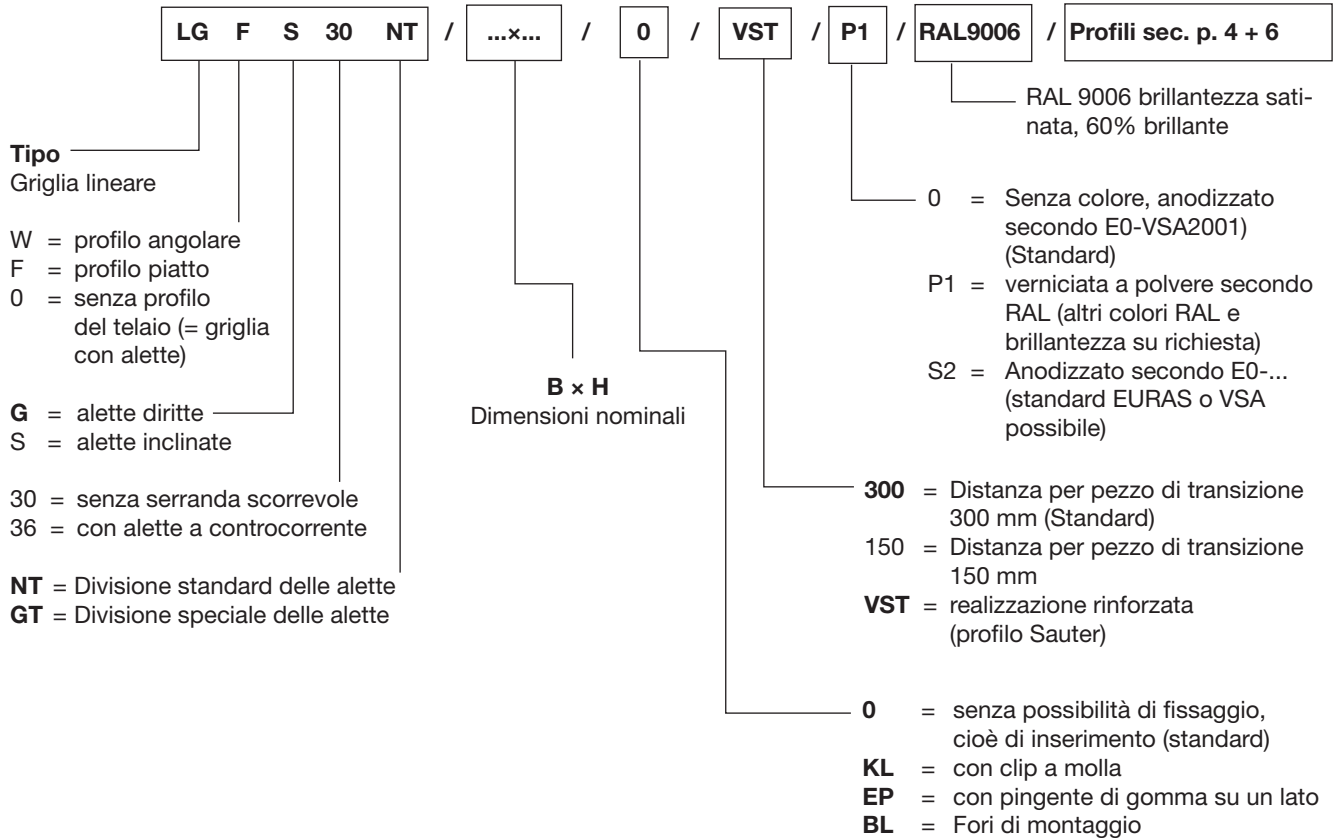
LG F S 30 NT / ...×... / 0 / VST / P1 / RAL9006 / Profili sec. p. 4 + 6

RAL 9006 brillantezza satinata, 60% brillante

Tipo
Griglia lineare

W = profilo angolare
F = profilo piatto
0 = senza profilo del telaio (= griglia con alette)

G = alette diritte
S = alette inclinate

30 = senza serranda scorrevole
36 = con alette a controcorrente

NT = Divisione standard delle alette
GT = Divisione speciale delle alette

B × H
Dimensioni nominali

0 = Senza colore, anodizzato secondo E0-VSA2001) (Standard)
P1 = verniciata a polvere secondo RAL (altri colori RAL e brillantezza su richiesta)
S2 = Anodizzato secondo E0-... (standard EURAS o VSA possibile)

300 = Distanza per pezzo di transizione 300 mm (Standard)
150 = Distanza per pezzo di transizione 150 mm
VST = realizzazione rinforzata (profilo Sauter)

0 = senza possibilità di fissaggio, cioè di inserimento (standard)
KL = con clip a molla
EP = con pingente di gomma su un lato
BL = Fori di montaggio